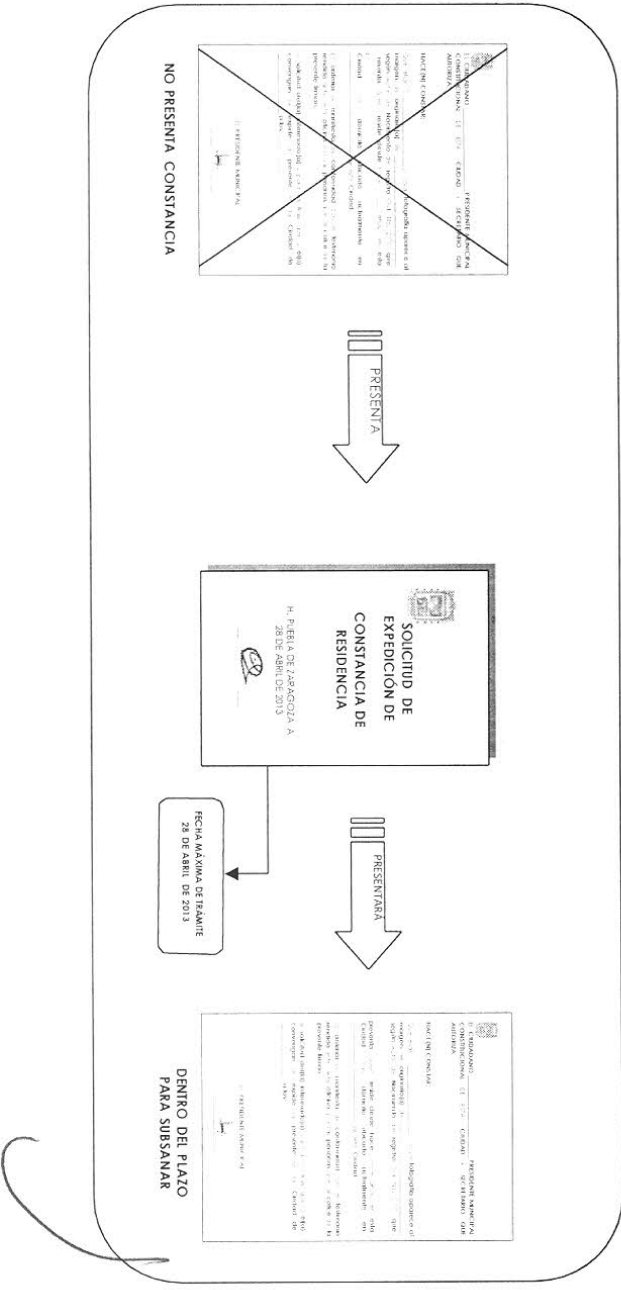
NO PRESENTA CONSTANCIA

PRESENTA

SOLICITUD DE EXPEDICION DE CONSTANCIA DE RESIDENCIA

H. PUEBLA DE ZARAGOZA A 28 DE ABRIL DE 2013

FECHA MÁXIMA DE TRÁMITE 28 DE ABRIL DE 2013

PRESENTARÁ

DENTRO DEL PLAZO PARA SUBSANAR